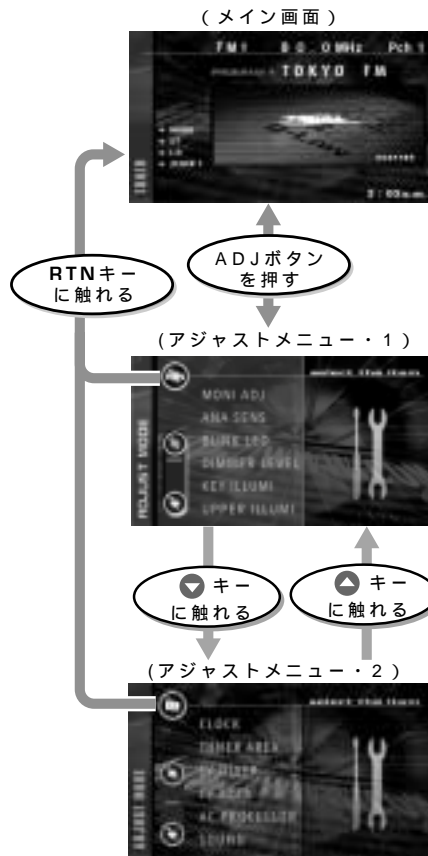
（メイン画面）

FM1 80.0MHz Pch1
TOKYO FM

TUNER

2:00a.m.

RTNキーに触れる

ADJボタンを押す

（アジャストメニュー・1）

MONI ADJ
ANA SENS
BLINK LED
DIMMER LEVEL
KEY ILLUMI
UPPER ILLUMI

ADJUST MODE

キーに触れる

キーに触れる

（アジャストメニュー・2）

CLOCK
TUNER AREA
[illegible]
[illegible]
AC PROCESSOR
SOUND

ADJUST MODE